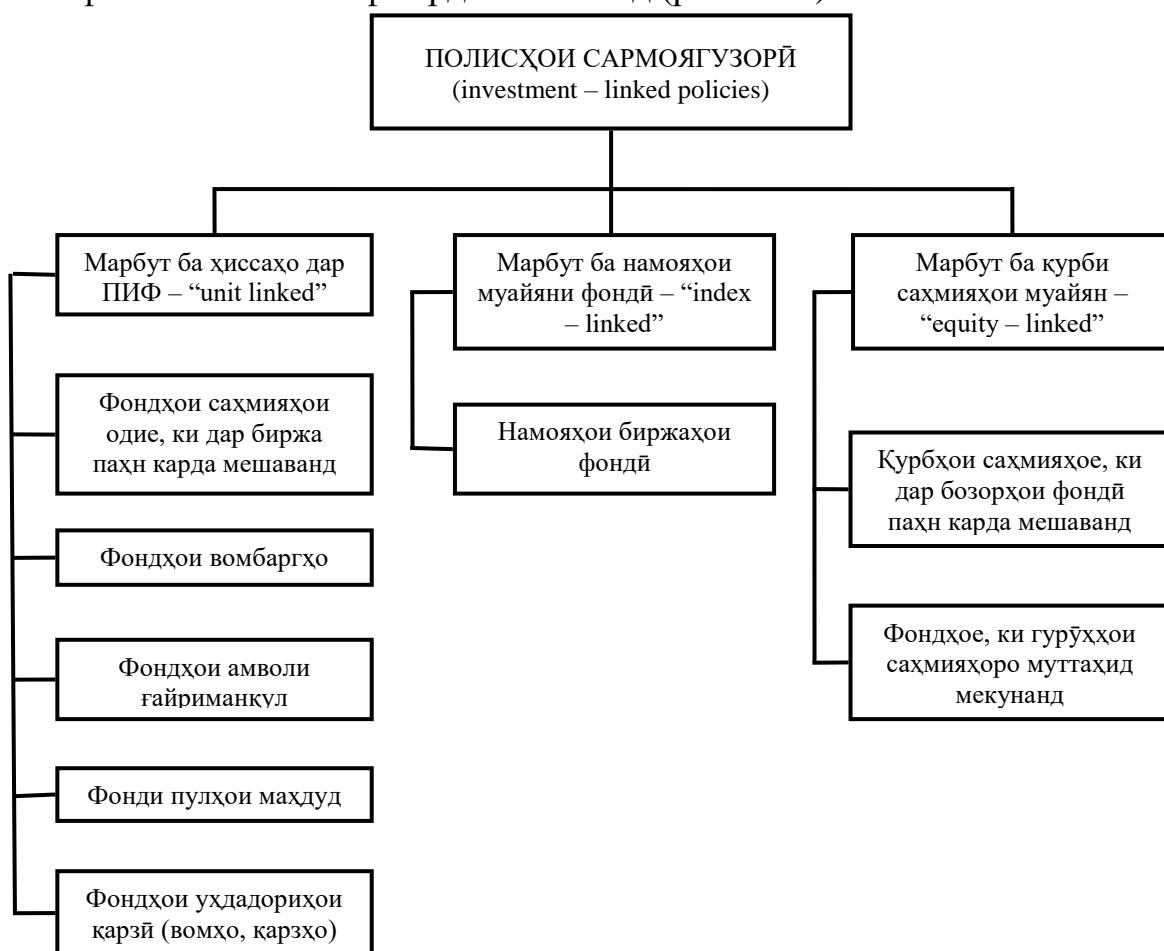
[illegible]

ПОЛИСҲОИ САРМОЯГУЗОРӢ
(investment – linked policies)

Марбут ба ҳиссаҳо дар ПИФ – “unit linked”

Фондҳои саҳмияҳои одие, ки дар биржа паҳн карда мешаванд

Фондҳои вомбаргҳо

Фондҳои амволи ғайриманқул

Фонди пулҳои маҳдуд

Фондҳои уҳдадориҳои қарзӣ (вомҳо, қарзҳо)

Марбут ба намояҳои муайяни фондӣ – “index – linked”

Намояҳои биржаҳои фондӣ

Марбут ба қурби саҳмияҳои муайян – “equity – linked”

Қурбҳои саҳмияҳое, ки дар бозорҳои фондӣ паҳн карда мешаванд

Фондҳое, ки гурӯҳҳои саҳмияҳоро муттаҳид мекунанд